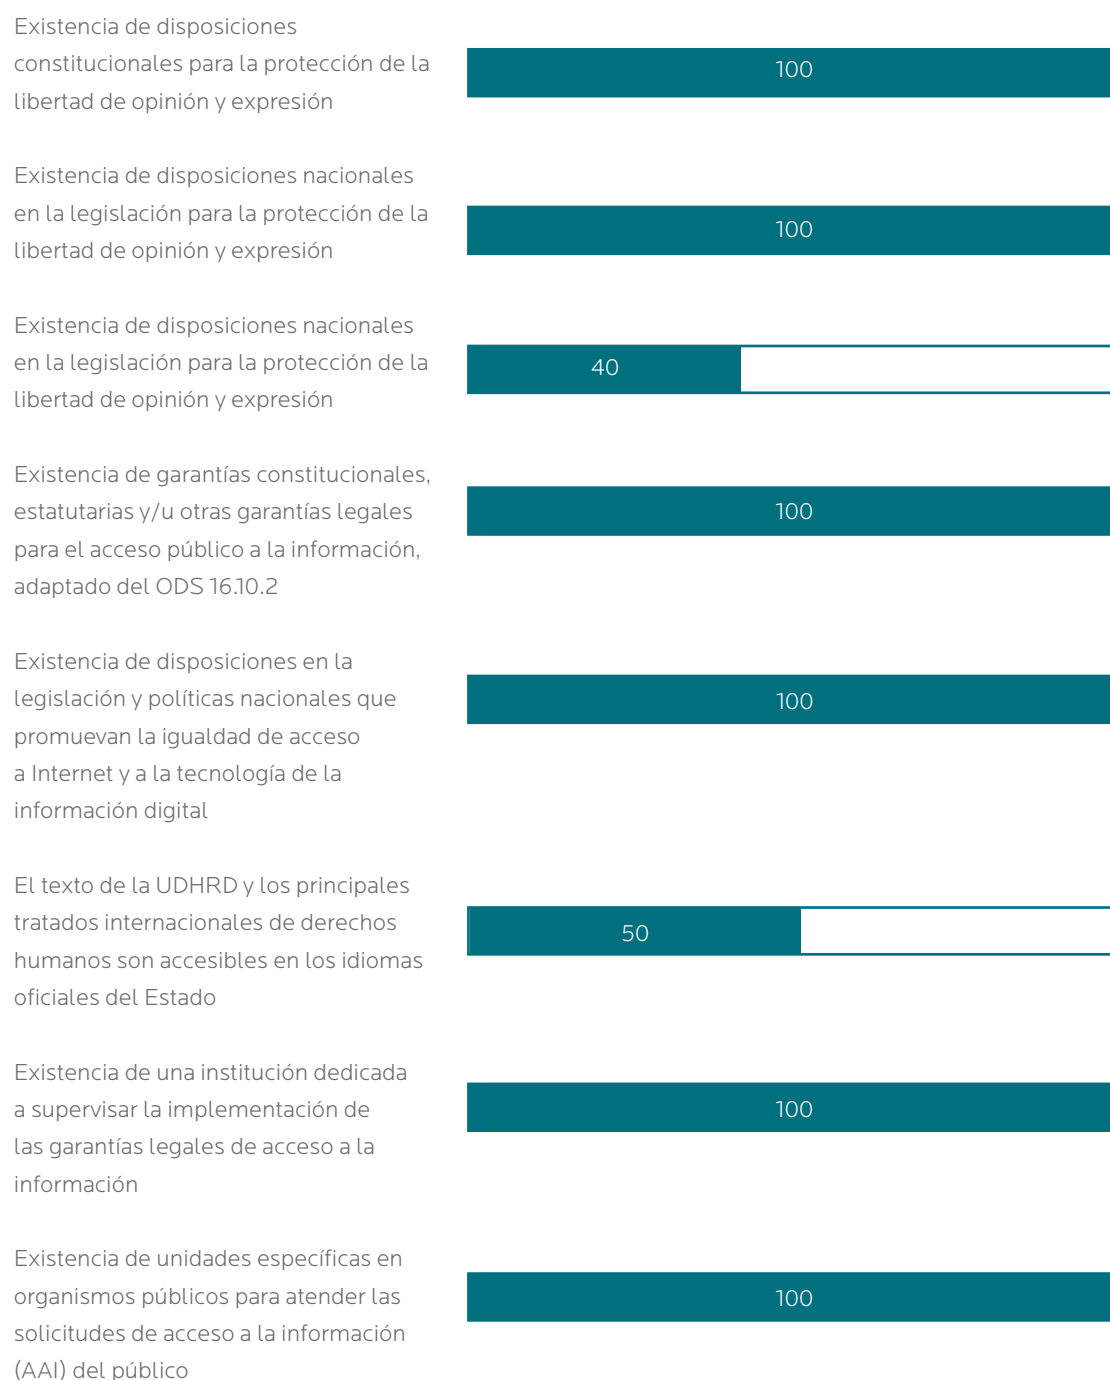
Existencia de disposiciones constitucionales para la protección de la libertad de opinión y expresión

100

Existencia de disposiciones nacionales en la legislación para la protección de la libertad de opinión y expresión

100

Existencia de disposiciones nacionales en la legislación para la protección de la libertad de opinión y expresión

40

Existencia de garantías constitucionales, estatutarias y/u otras garantías legales para el acceso público a la información, adaptado del ODS 16.10.2

100

Existencia de disposiciones en la legislación y políticas nacionales que promuevan la igualdad de acceso a Internet y a la tecnología de la información digital

100

El texto de la UDHRD y los principales tratados internacionales de derechos humanos son accesibles en los idiomas oficiales del Estado

50

Existencia de una institución dedicada a supervisar la implementación de las garantías legales de acceso a la información

100

Existencia de unidades específicas en organismos públicos para atender las solicitudes de acceso a la información (AAI) del público

100